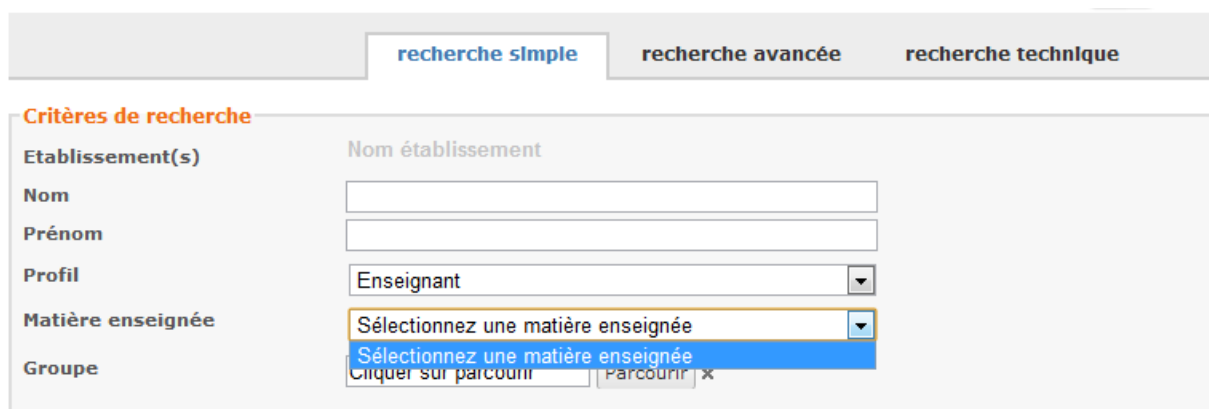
recherche simple
recherche avancée
recherche technique

Critères de recherche

Etablissement(s) Nom établissement

Nom

Prénom

Profil Enseignant

Matière enseignée Sélectionnez une matière enseignée

Sélectionnez une matière enseignée

Groupe Cliquer sur parcourir Parcourir ×